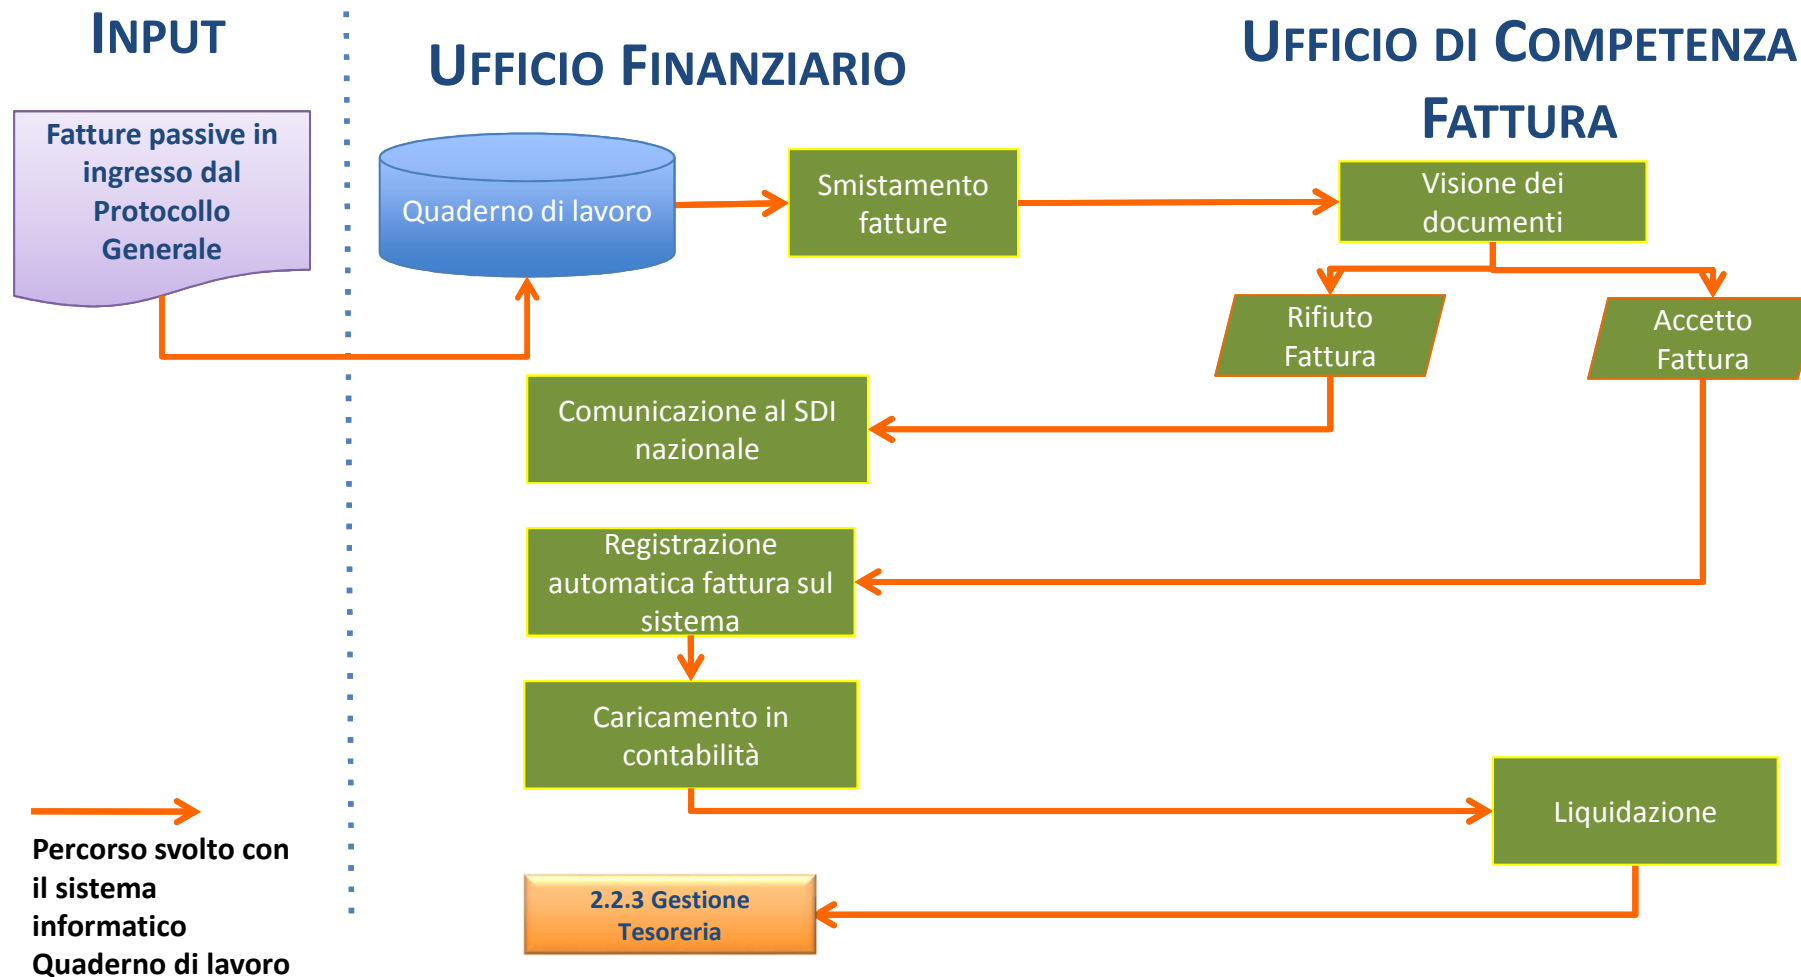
INPUT

UFFICIO FINANZIARIO

UFFICIO DI COMPETENZA FATTURA

Fatture passive in ingresso dal Protocollo Generale

Quaderno di lavoro

Smistamento fatture

Visione dei documenti

Rifiuto Fattura

Accetto Fattura

Comunicazione al SDI nazionale

Registrazione automatica fattura sul sistema

Caricamento in contabilità

Liquidazione

2.2.3 Gestione Tesoreria

Percorso svolto con il sistema informatico Quaderno di lavoro